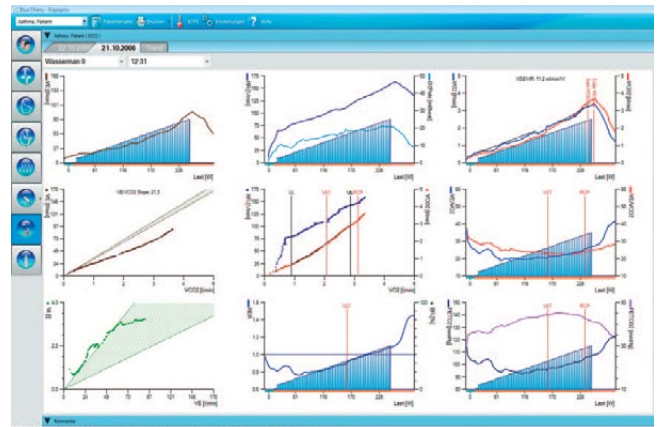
Blue Cherry - Ergospiro

Asthma, Patient

Patientendaten Drucken KTM Einstellungen Hilfe

Asthma, Patient (0002)

21.10.2008

Wasserman 9

12:31

Last [W]

Last [W]

VO2/HR: 11.2 ml/min/W

Last [W]

VE/VCO2 Slope: 21.3

VCO2 [l/min]

LL

VAT

VO2 [l/min]

VAT

RCP

Last [W]

VE [l/min]

VAT

Last [W]

VAT

RCP

Last [W]

Kommentar